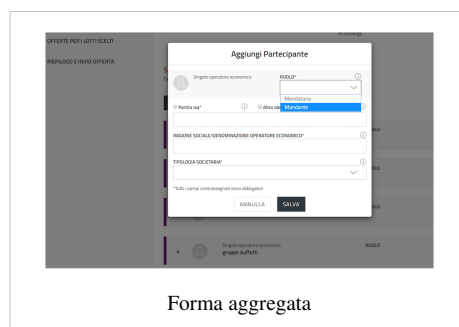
OFFERTE PER I LOTTI SCELTI

RIEPILOGO E INVIO OFFERTA

Aggiungi Partecipante

Singolo operatore economico

RUOLO*

Mandataria

Mandante

Partita iva*

Altro ide

RAGIONE SOCIALE/DENOMINAZIONE OPERATORE ECONOMICO*

TIPOLOGIA SOCIETARIA*

*Tutti i campi contrassegnati sono obbligatori

ANNULLA

SALVA

RUOLO

RUOLO

RUOLO

Singolo operatore economico

gruppo bufferti

RUOLO

Forma aggregata